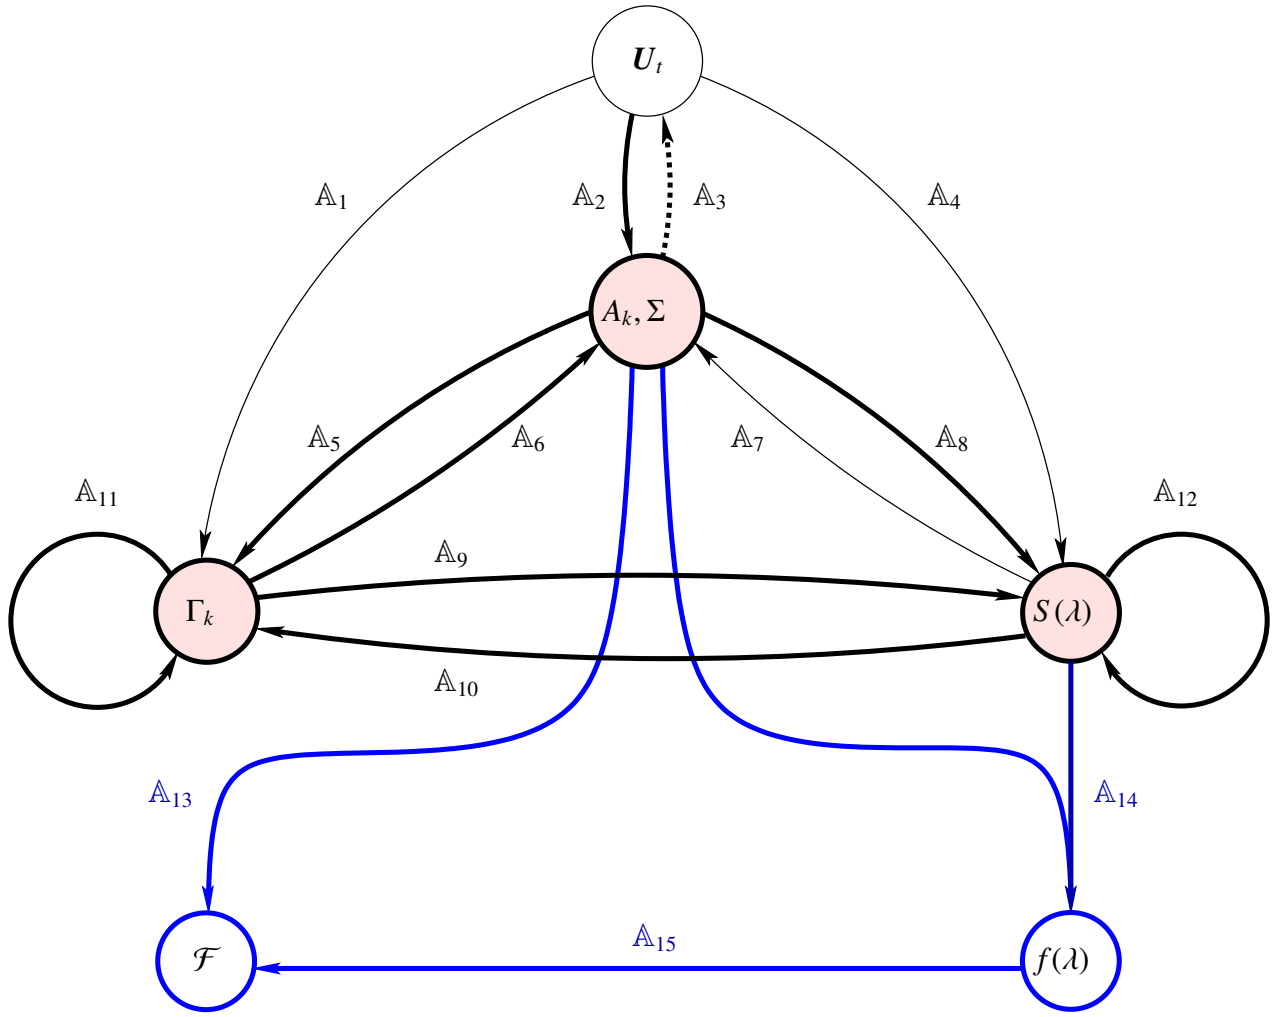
$\boldsymbol{U}_t$

$\mathbb{A}_1$ $\mathbb{A}_2$ $\mathbb{A}_3$ $\mathbb{A}_4$

$A_k, \Sigma$

$\mathbb{A}_5$ $\mathbb{A}_6$ $\mathbb{A}_7$ $\mathbb{A}_8$

$\mathbb{A}_{11}$ $\mathbb{A}_{12}$

$\mathbb{A}_9$

$\Gamma_k$ $S(\lambda)$

$\mathbb{A}_{10}$

$\mathbb{A}_{13}$ $\mathbb{A}_{14}$

$\mathbb{A}_{15}$

$\mathcal{F}$ $f(\lambda)$